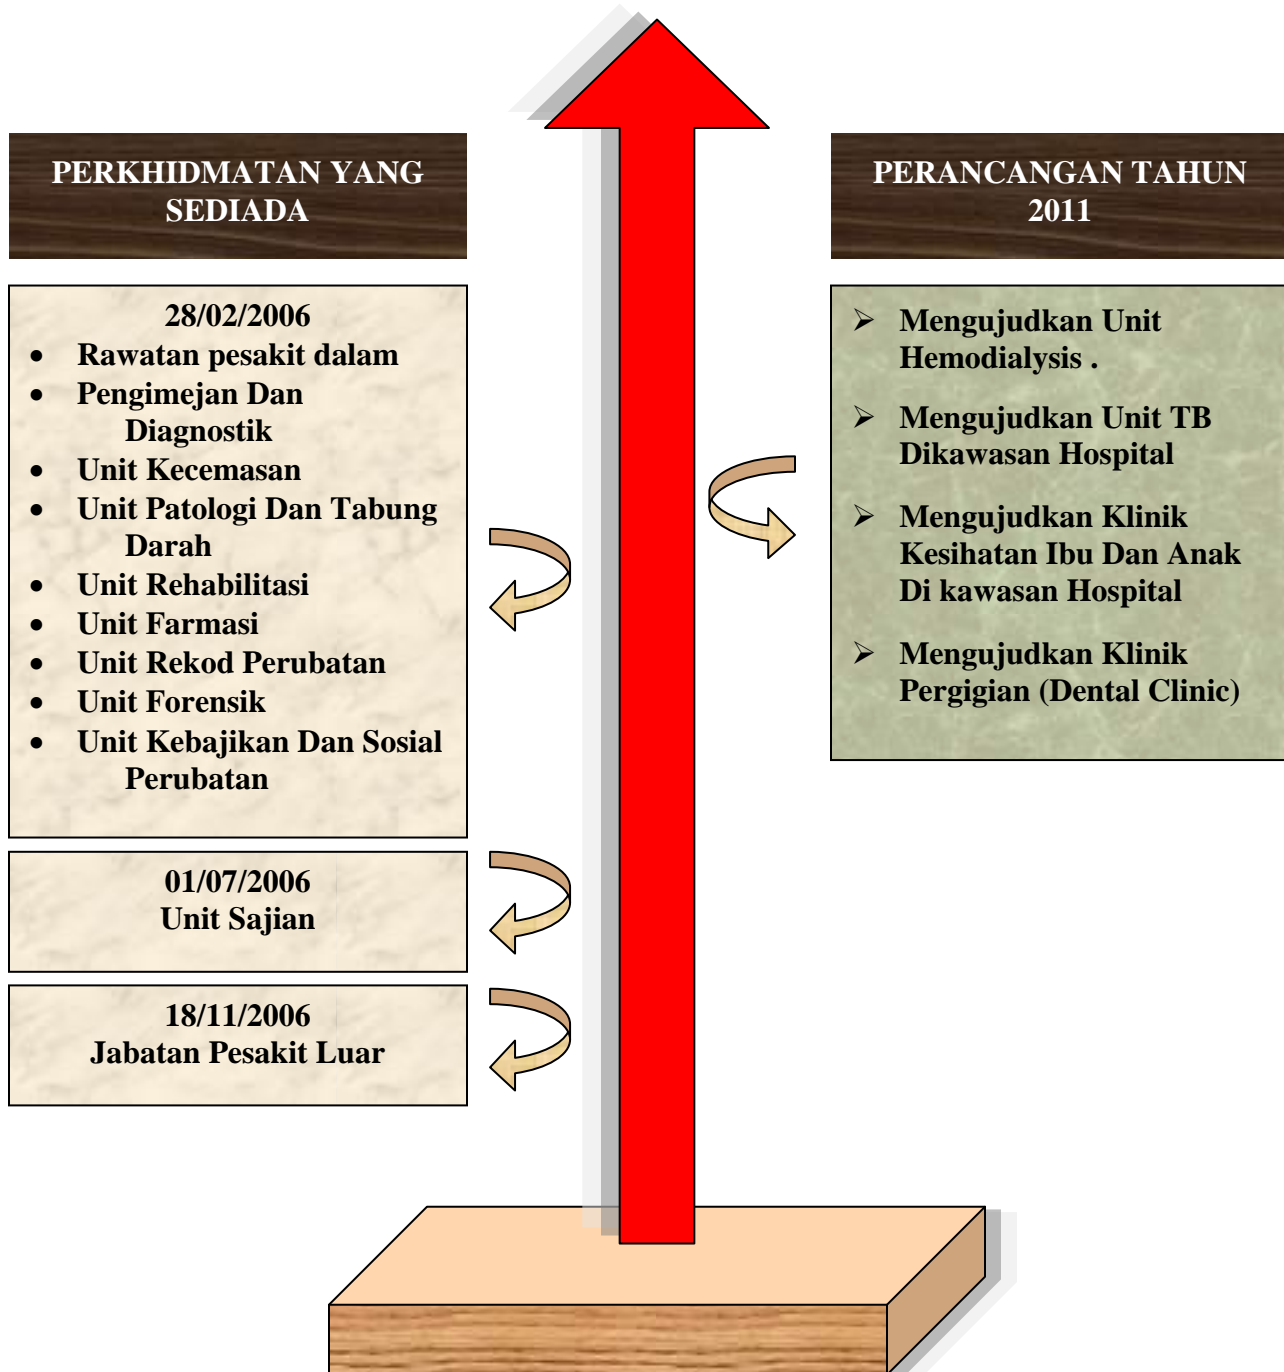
PERKHIDMATAN YANG SEDIADA

28/02/2006
- Rawatan pesakit dalam
- Pengimejan Dan Diagnostik
- Unit Kecemasan
- Unit Patologi Dan Tabung Darah
- Unit Rehabilitasi
- Unit Farmasi
- Unit Rekod Perubatan
- Unit Forensik
- Unit Kebajikan Dan Sosial Perubatan

01/07/2006
Unit Sajian

18/11/2006
Jabatan Pesakit Luar

PERANCANGAN TAHUN 2011

➢ Mengujudkan Unit Hemodialysis .

➢ Mengujudkan Unit TB Dikawasan Hospital

➢ Mengujudkan Klinik Kesihatan Ibu Dan Anak Di kawasan Hospital

➢ Mengujudkan Klinik Pergigian (Dental Clinic)